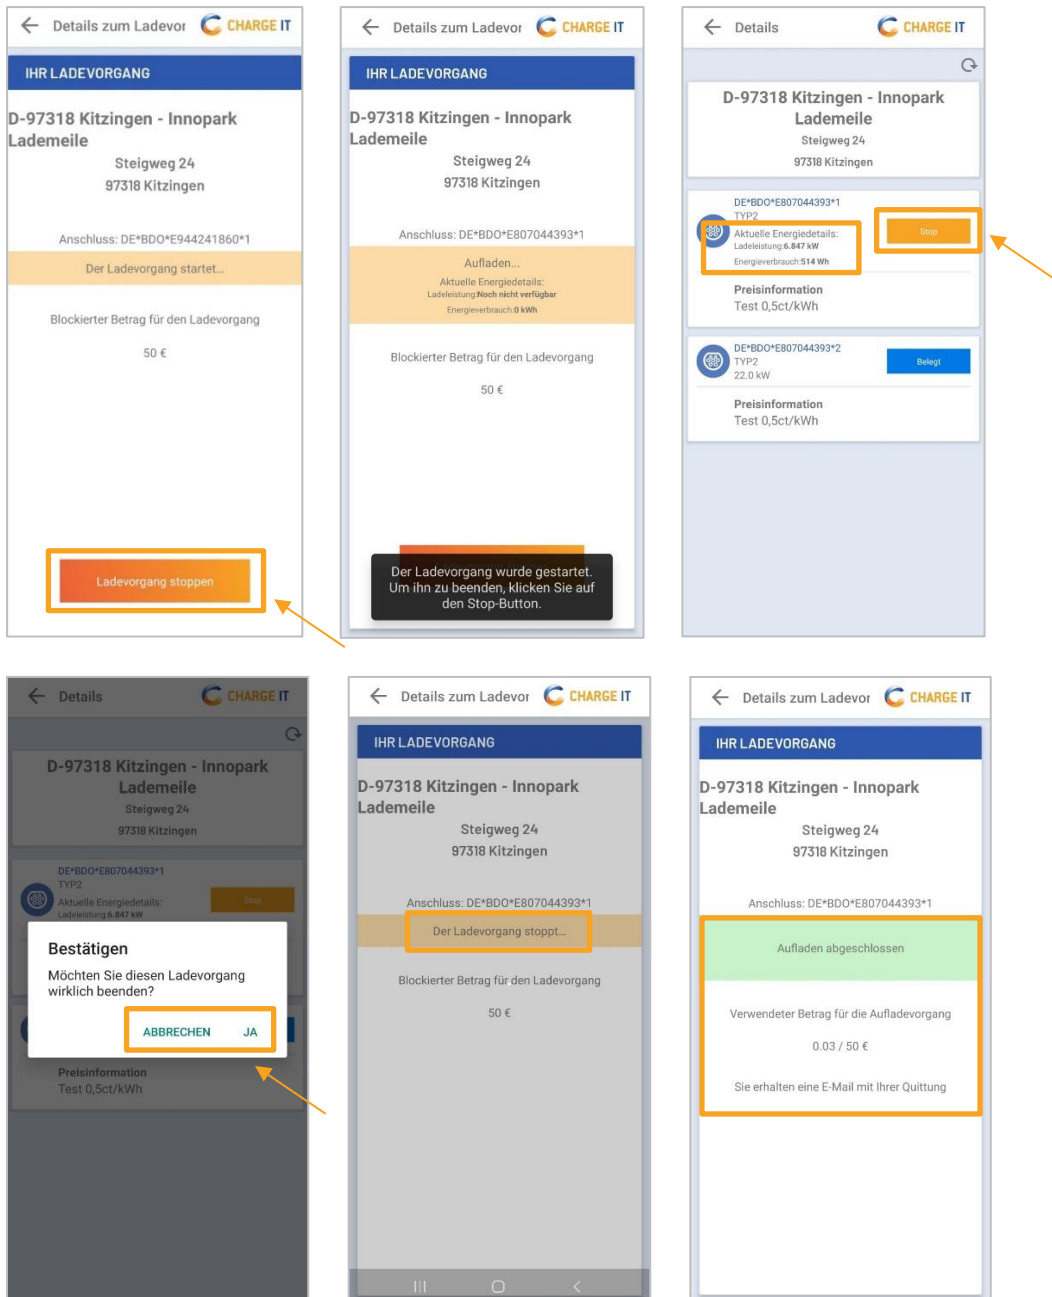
Details zum Ladevor CHARGE IT

IHR LADEVORGANG

D-97318 Kitzingen - Innopark Lademeile

Steigweg 24
97318 Kitzingen

Anschluss: DE*BDO*E944241860*1

Der Ladevorgang startet...

Blockierter Betrag für den Ladevorgang

50 €

Ladevorgang stoppen

Details zum Ladevor CHARGE IT

IHR LADEVORGANG

D-97318 Kitzingen - Innopark Lademeile

Steigweg 24
97318 Kitzingen

Anschluss: DE*BDO*E807044393*1

Aufladen...

Aktuelle Energiedetails:
Ladeleistung:Noch nicht verfügbar
Energieverbrauch:0 kWh

Blockierter Betrag für den Ladevorgang

50 €

Der Ladevorgang wurde gestartet. Um ihn zu beenden, klicken Sie auf den Stop-Button.

Details CHARGE IT

D-97318 Kitzingen - Innopark Lademeile
Steigweg 24
97318 Kitzingen

DE*BDO*E807044393*1
TYP2
Aktuelle Energiedetails:
Ladeleistung:6.847 kW
Energieverbrauch:514 Wh
Stop

Preisinformation
Test 0,5ct/kWh

DE*BDO*E807044393*2
TYP2
22.0 kW
Belegt

Preisinformation
Test 0,5ct/kWh

Details CHARGE IT

D-97318 Kitzingen - Innopark Lademeile
Steigweg 24
97318 Kitzingen

DE*BDO*E807044393*1
TYP2
Aktuelle Energiedetails:
Ladeleistung:6.847 kW
Stop

Bestätigen
Möchten Sie diesen Ladevorgang wirklich beenden?
ABBRECHEN JA

Preisinformation
Test 0,5ct/kWh

Details zum Ladevor CHARGE IT

IHR LADEVORGANG

D-97318 Kitzingen - Innopark Lademeile

Steigweg 24
97318 Kitzingen

Anschluss: DE*BDO*E807044393*1

Der Ladevorgang stoppt...

Blockierter Betrag für den Ladevorgang

50 €

Details zum Ladevor CHARGE IT

IHR LADEVORGANG

D-97318 Kitzingen - Innopark Lademeile

Steigweg 24
97318 Kitzingen

Anschluss: DE*BDO*E807044393*1

Aufladen abgeschlossen

Verwendeter Betrag für die Aufladevorgang

0.03 / 50 €

Sie erhalten eine E-Mail mit Ihrer Quittung